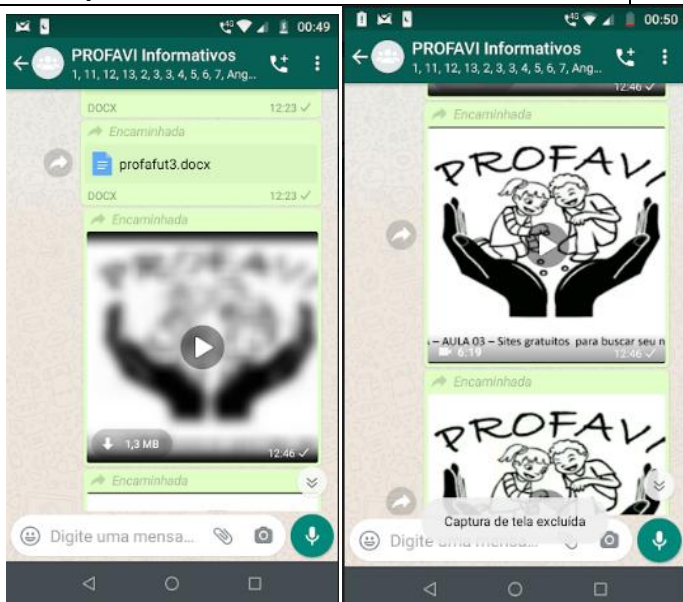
00:49

PROFAVI Informativos

1, 11, 12, 13, 2, 3, 3, 4, 5, 6, 7, Ang...

DOCX 12:23

Encaminhada

profafut3.docx

DOCX 12:23

Encaminhada

1,3 MB 12:46

Encaminhada

Digite uma mensa...

00:50

PROFAVI Informativos

1, 11, 12, 13, 2, 3, 3, 4, 5, 6, 7, Ang...

12:46

Encaminhada

PROFAVI

– AULA 03 – Sites gratuitos para buscar seu n

6:19 12:46

Encaminhada

PROFAVI

Captura de tela excluída

Digite uma mensa...